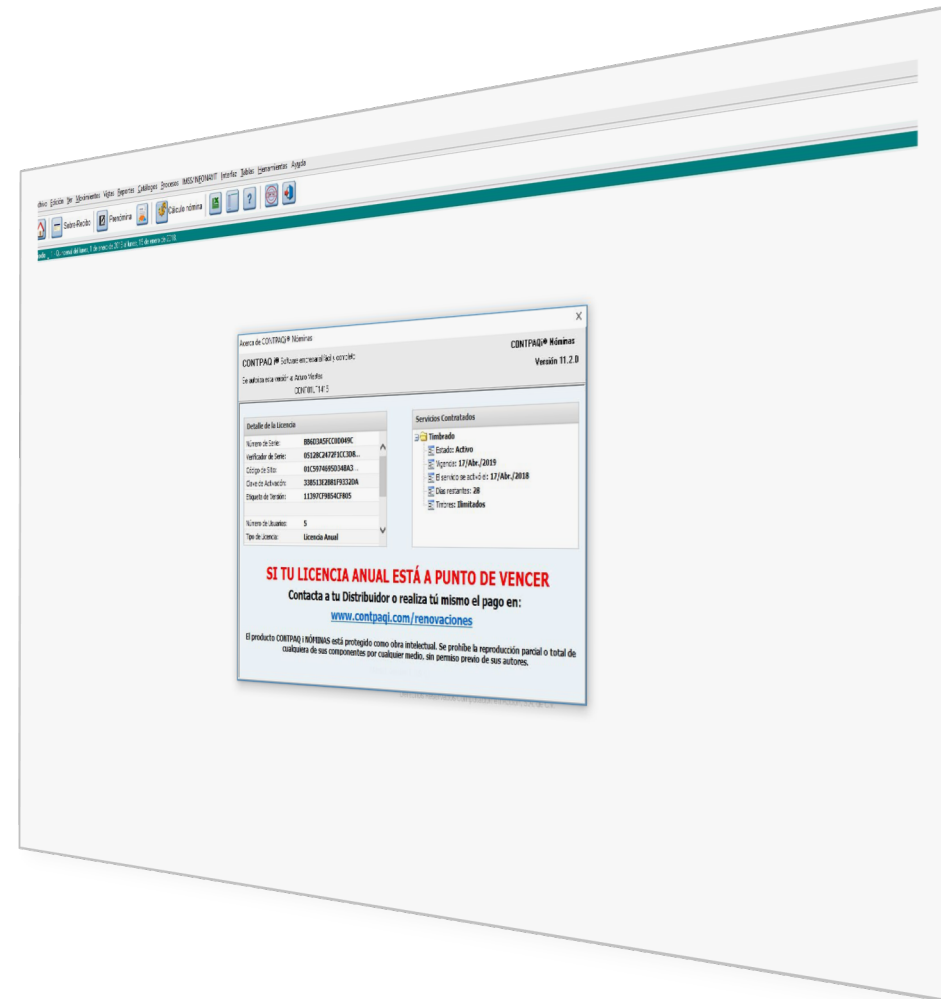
chivo Edición Ver Movimientos Vistas Reportes Catálogos Procesos IMSS/INFONAVIT Interfaz Tablas Herramientas Ayuda

Sobre-Recibo Prenómina Cálculo nómina

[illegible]

Acerca de CONTPAQi® Nóminas

X

CONTPAQ i® Software empresarial fácil y completo

CONTPAQi® Nóminas

Versión 11.2.0

Se autoriza esta versión a: Arturo Montes
CONTPAQi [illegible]

Detalle de la Licencia

Número de Serie: B86EDA5FCC0D049C
Verificador de Serie: 05128C2472F1CC3D8...
Código de Sitio: 01C5974695D34BA3...
Clave de Activación: 338513E2081F9332DA
Etiqueta de Versión: 11397CF9854CF805

Número de Usuarios: 5
Tipo de Licencia: Licencia Anual

Servicios Contratados

Timbrado
Estado: Activo
Vigencia: 17/Abr./2019
El servicio se activó el: 17/Abr./2018
Días restantes: 28
Timbres: Ilimitados

SI TU LICENCIA ANUAL ESTÁ A PUNTO DE VENCER

Contacta a tu Distribuidor o realiza tú mismo el pago en:

www.contpaqi.com/renovaciones

El producto CONTPAQ i NÓMINAS está protegido como obra intelectual. Se prohíbe la reproducción parcial o total de cualquiera de sus componentes por cualquier medio, sin permiso previo de sus autores.